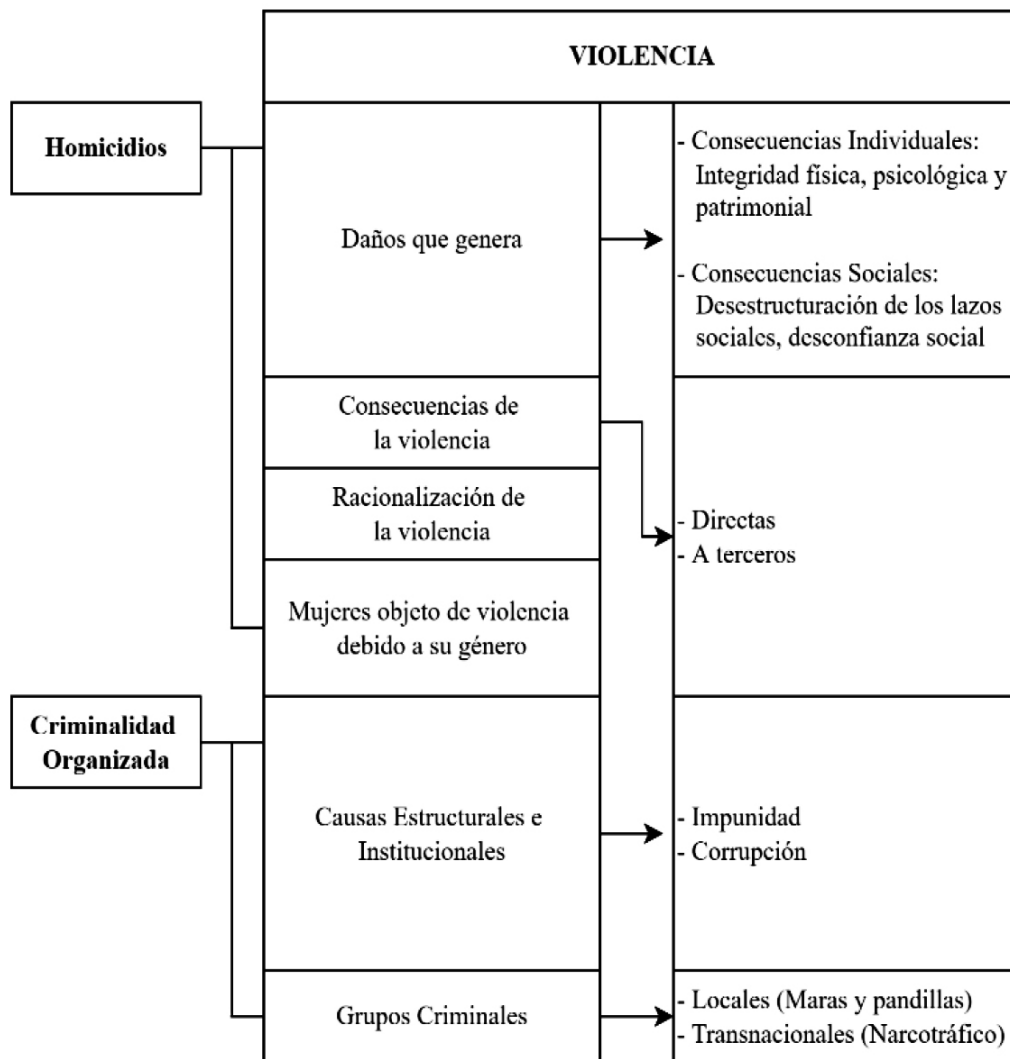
VIOLENCIA

Homicidios

Daños que genera

- Consecuencias Individuales: Integridad física, psicológica y patrimonial

- Consecuencias Sociales: Desestructuración de los lazos sociales, desconfianza social

Consecuencias de la violencia

Racionalización de la violencia

Mujeres objeto de violencia debido a su género

- Directas
- A terceros

Criminalidad Organizada

Causas Estructurales e Institucionales

- Impunidad
- Corrupción

Grupos Criminales

- Locales (Maras y pandillas)
- Transnacionales (Narcotráfico)